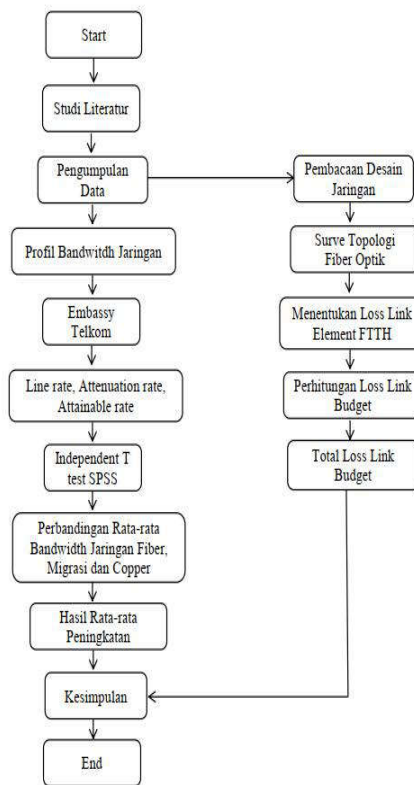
Start

Studi Literatur

Pengumpulan Data

Pembacaan Desain Jaringan

Profil Bandwitdh Jaringan

Surve Topologi Fiber Optik

Embassy Telkom

Menentukan Loss Link Element FTTH

Line rate, Attenuation rate, Attainable rate

Perhitungan Loss Link Budget

Independent T test SPSS

Total Loss Link Budget

Perbandingan Rata-rata Bandwidth Jaringan Fiber, Migrasi dan Copper

Hasil Rata-rata Peningkatan

Kesimpulan

End